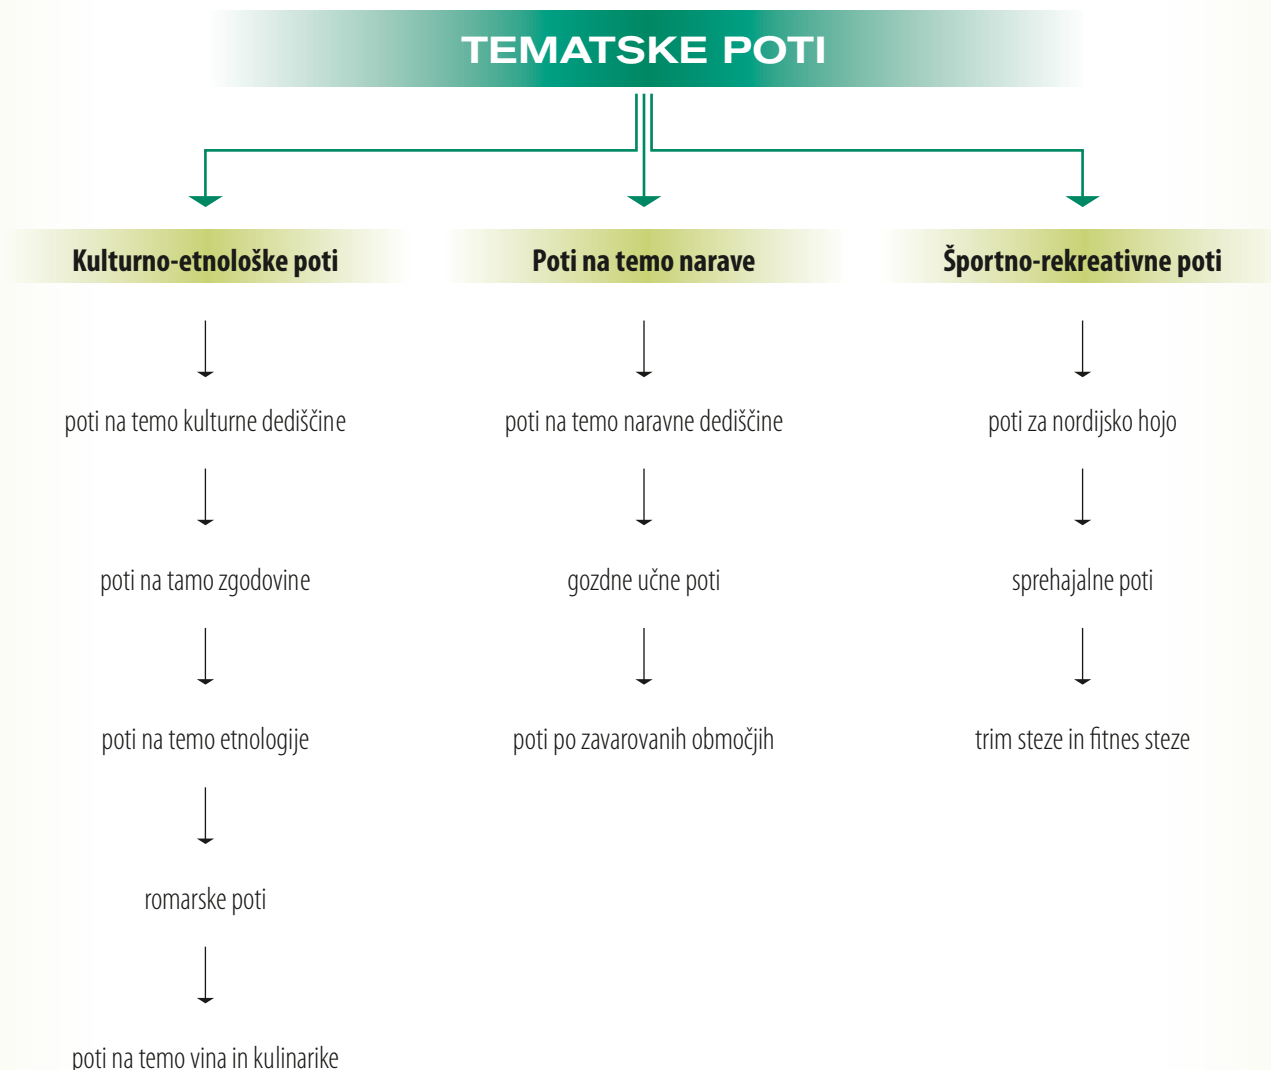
TEMATSKE POTI

Kulturno-etnološke poti

poti na temo kulturne dediščine

poti na tamo zgodovine

poti na temo etnologije

romarske poti

poti na temo vina in kulinarike

Poti na temo narave

poti na temo naravne dediščine

gozdne učne poti

poti po zavarovanih območjih

Športno-rekreativne poti

poti za nordijsko hojo

sprehajalne poti

trim steze in fitnes steze